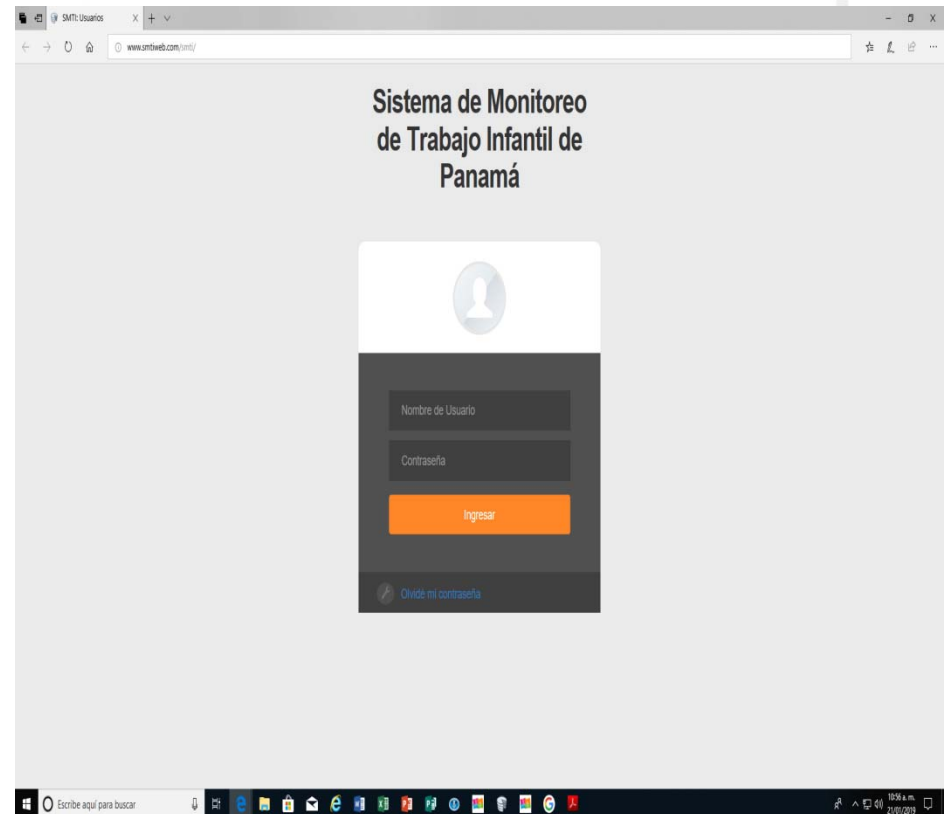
SMTI: Usuarios

www.smtiweb.com/smti/

Sistema de Monitoreo de Trabajo Infantil de Panamá

Nombre de Usuario

Contraseña

Ingresar

Olvidé mi contraseña

Escribe aquí para buscar

10:56 a. m.
21/01/2019